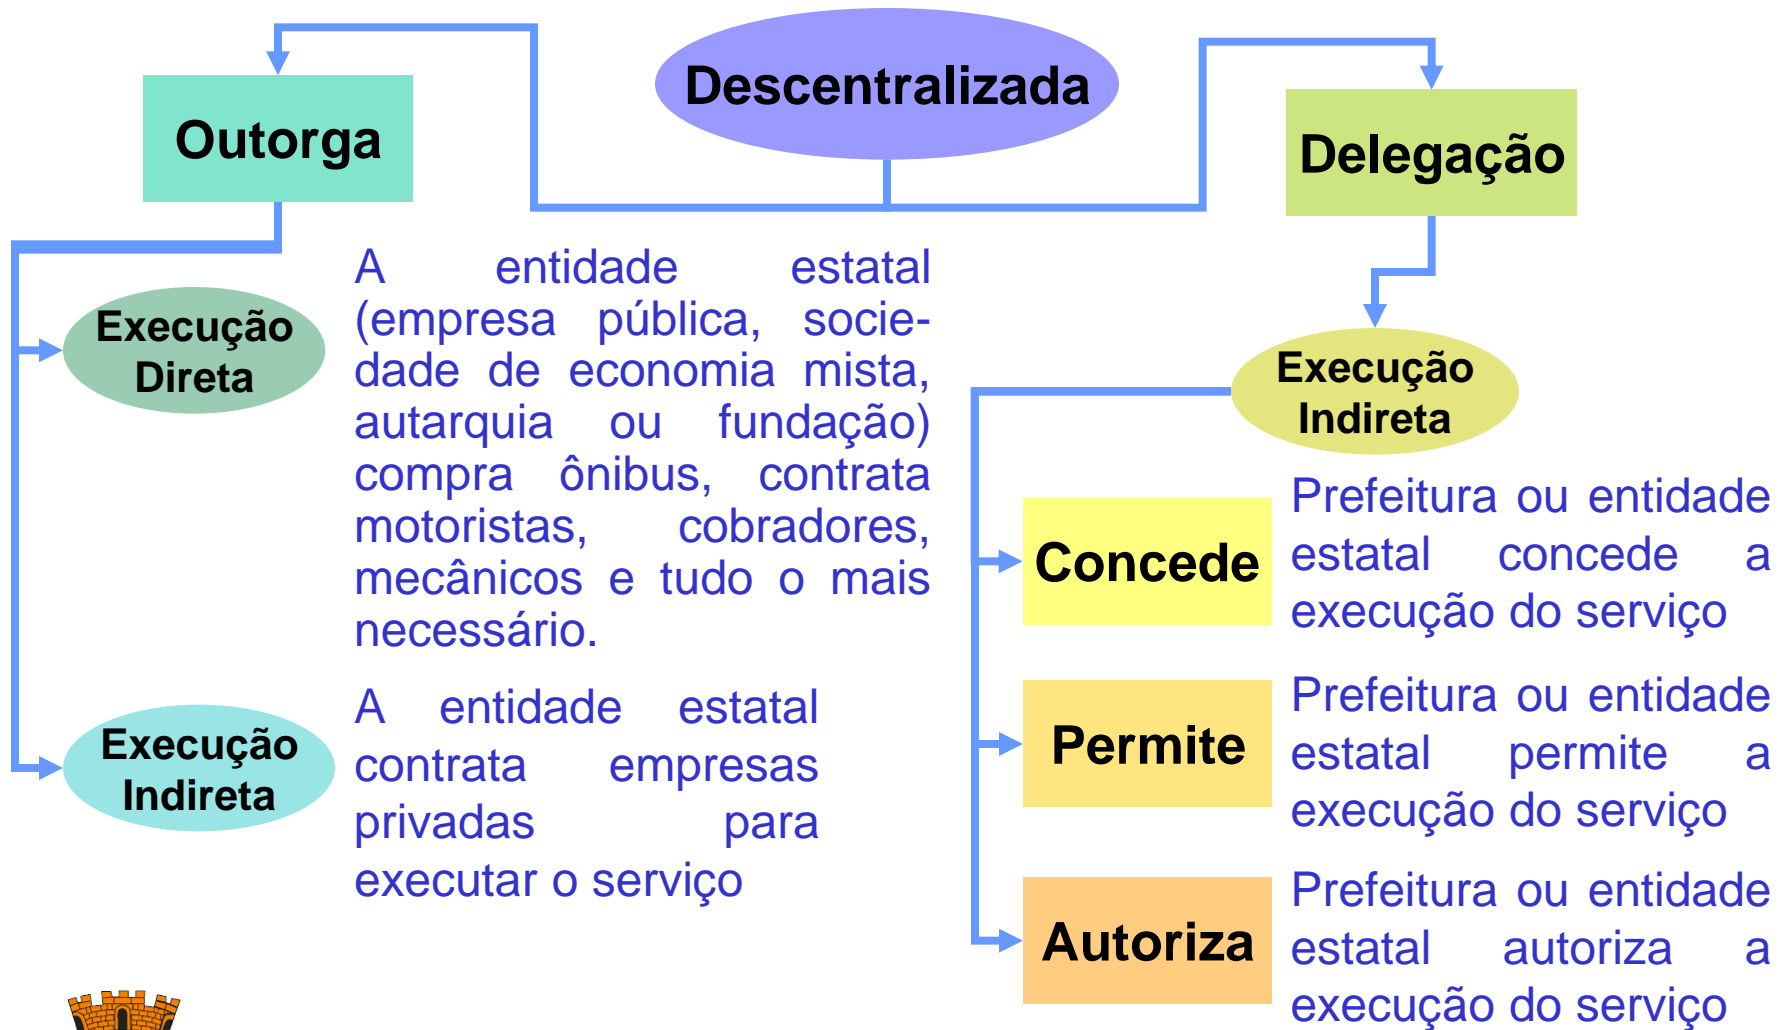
Descentralizada

Outorga

Delegação

Execução Direta

A entidade estatal (empresa pública, sociedade de economia mista, autarquia ou fundação) compra ônibus, contrata motoristas, cobradores, mecânicos e tudo o mais necessário.

Execução Indireta

A entidade estatal contrata empresas privadas para executar o serviço

Execução Indireta

Concede

Prefeitura ou entidade estatal concede a execução do serviço

Permite

Prefeitura ou entidade estatal permite a execução do serviço

Autoriza

Prefeitura ou entidade estatal autoriza a execução do serviço